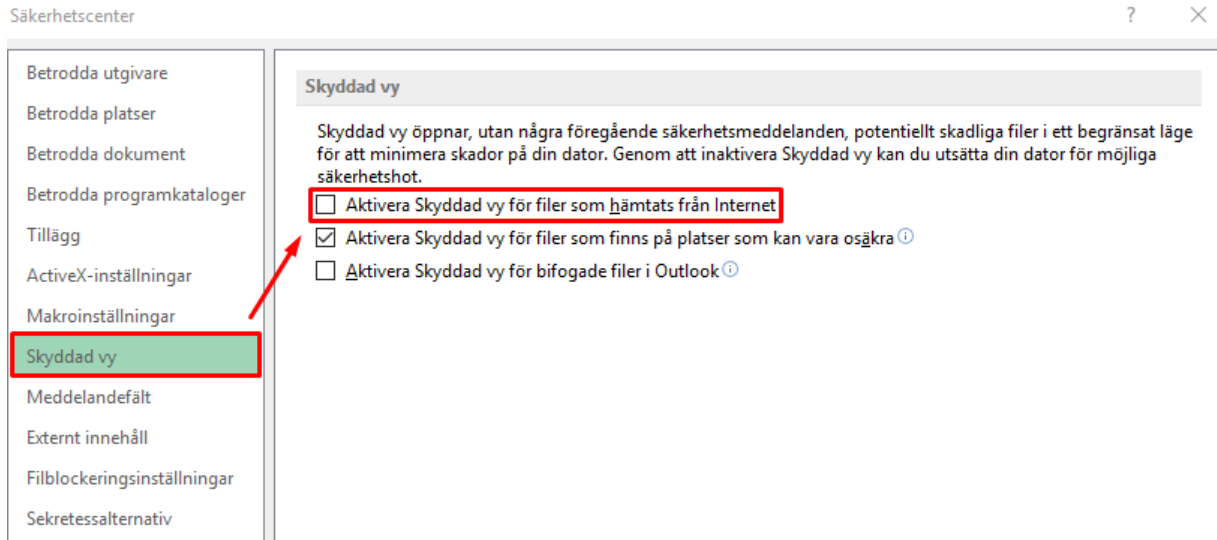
Säkerhetscenter

?

Betrodda utgivare
Betrodda platser
Betrodda dokument
Betrodda programkataloger
Tillägg
ActiveX-inställningar
Makroinställningar
Skyddad vy
Meddelandefält
Externt innehåll
Filblockeringsinställningar
Sekretessalternativ

Skyddad vy

Skyddad vy öppnar, utan några föregående säkerhetsmeddelanden, potentiellt skadliga filer i ett begränsat läge för att minimera skador på din dator. Genom att inaktivera Skyddad vy kan du utsätta din dator för möjliga säkerhetshot.

Aktivera Skyddad vy för filer som hämtats från Internet
Aktivera Skyddad vy för filer som finns på platser som kan vara osäkra
Aktivera Skyddad vy för bifogade filer i Outlook